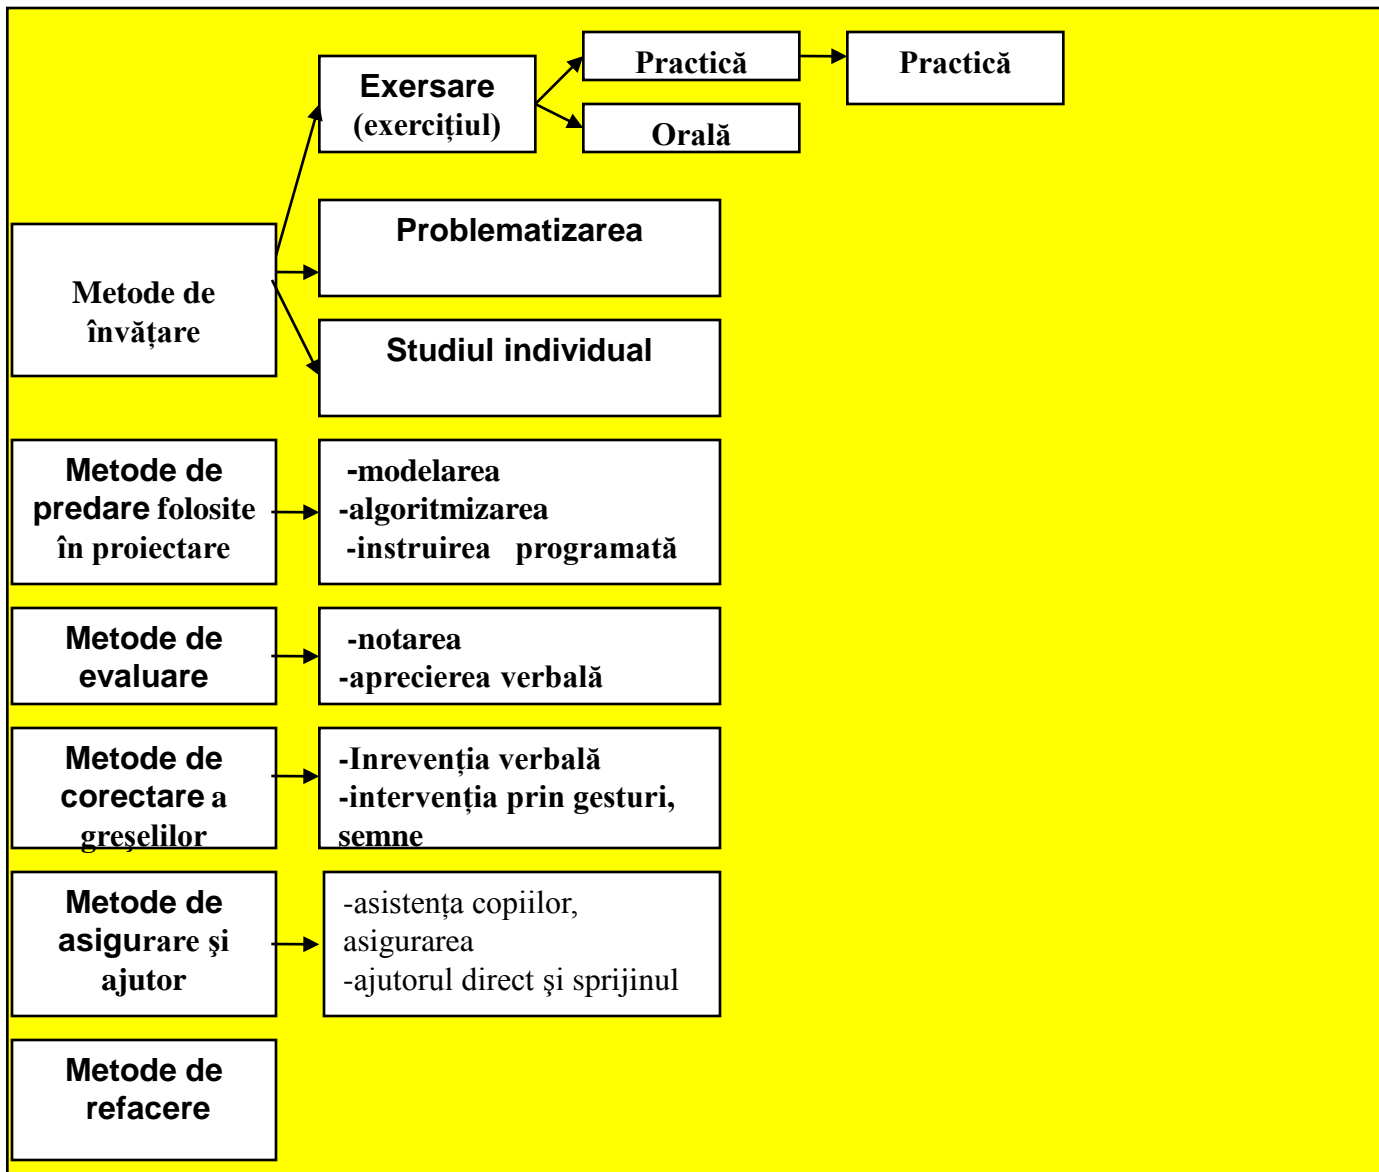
Exersare (exercițiul)

Practică

Practică

Orală

Problematizarea

Metode de învățare

Studiul individual

Metode de predare folosite în proiectare

-modelarea
-algoritmizarea
-instruirea programată

Metode de evaluare

-notarea
-aprecierea verbală

Metode de corectare a greşelilor

-Inrevenția verbală
-intervenția prin gesturi, semne

Metode de asigurare şi ajutor

-asistența copiilor, asigurarea
-ajutorul direct şi sprijinul

Metode de refacere